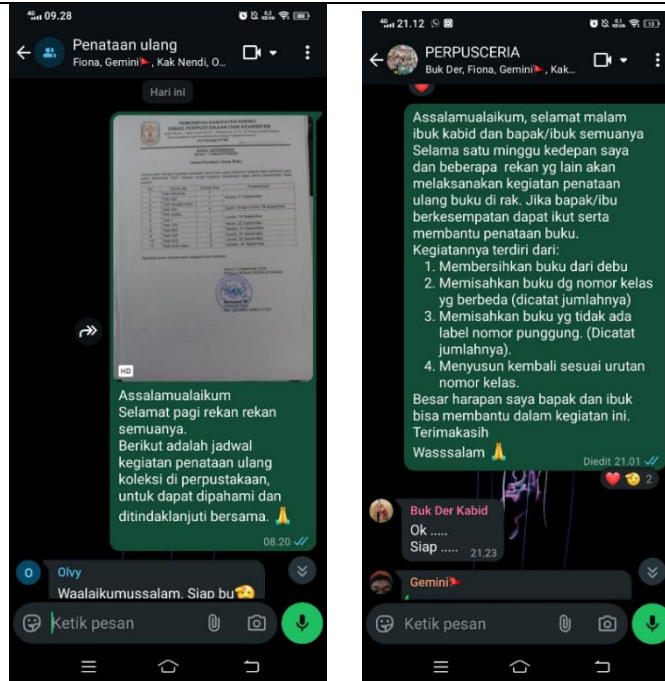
09.28

Penataan ulang
Fiona, Gemini, Kak Nendi, O...

Hari ini

PEMERINTAH KABUPATEN KEBUMEN
DINAS PERPUSTAKAAN DAN KEARSIPAN

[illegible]

Jadwal Penataan Ulang Buku

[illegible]

HD

Assalamualaikum
Selamat pagi rekan rekan semuanya.
Berikut adalah jadwal kegiatan penataan ulang koleksi di perpustakaan, untuk dapat dipahami dan ditindaklanjuti bersama. 🙏
08.20

Olvy
Waalaikumussalam. Siap bu

Ketik pesan

21.12

PERPUSCERIA
Buk Der, Fiona, Gemini, Kak...

Assalamualaikum, selamat malam ibuk kabid dan bapak/ibuk semuanya
Selama satu minggu kedepan saya dan beberapa rekan yg lain akan melaksanakan kegiatan penataan ulang buku di rak. Jika bapak/ibu berkesempatan dapat ikut serta membantu penataan buku.
Kegiatannya terdiri dari:
1. Membersihkan buku dari debu
2. Memisahkan buku dg nomor kelas yg berbeda (dicatat jumlahnya)
3. Memisahkan buku yg tidak ada label nomor punggung. (Dicatat jumlahnya).
4. Menyusun kembali sesuai urutan nomor kelas.
Besar harapan saya bapak dan ibuk bisa membantu dalam kegiatan ini.
Terimakasih
Wasssalam 🙏
Diedit 21.01
2

Buk Der Kabid
Ok .....
Siap ..... 21.23

Gemini

Ketik pesan